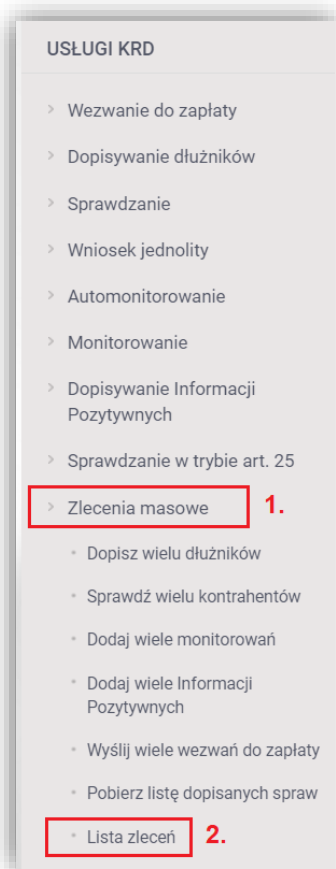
USŁUGI KRD

Wezwanie do zapłaty

Dopisywanie dłużników

Sprawdzanie

Wniosek jednolity

Automonitorowanie

Monitorowanie

Dopisywanie Informacji Pozytywnych

Sprawdzanie w trybie art. 25

Zlecenia masowe

1.

Dopisz wielu dłużników

Sprawdź wielu kontrahentów

Dodaj wiele monitorowań

Dodaj wiele Informacji Pozytywnych

Wyślij wiele wezwań do zapłaty

Pobierz listę dopisanych spraw

Lista zleceń

2.